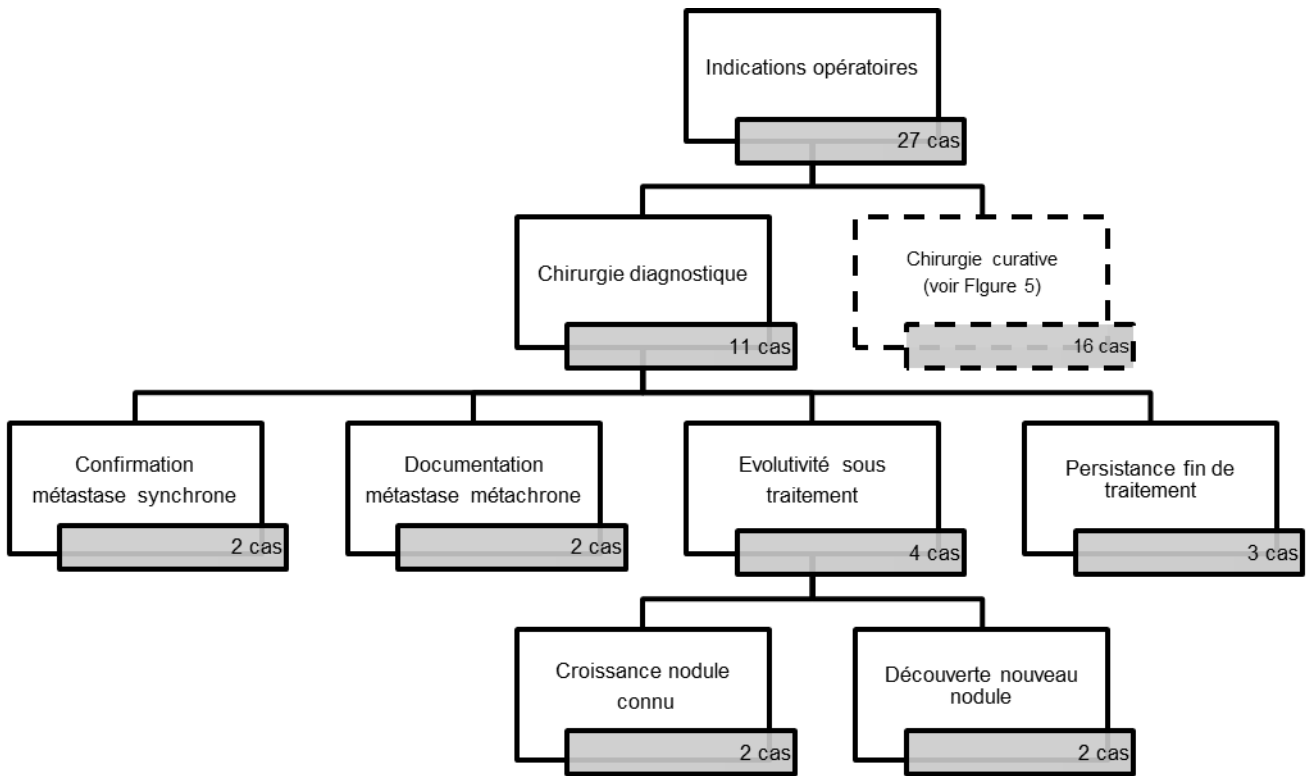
Indications opératoires
27 cas

Chirurgie diagnostique
11 cas

Chirurgie curative (voir FIgure 5)
16 cas

Confirmation métastase synchrone
2 cas

Documentation métastase métachrone
2 cas

Evolutivité sous traitement
4 cas

Persistance fin de traitement
3 cas

Croissance nodule connu
2 cas

Découverte nouveau nodule
2 cas